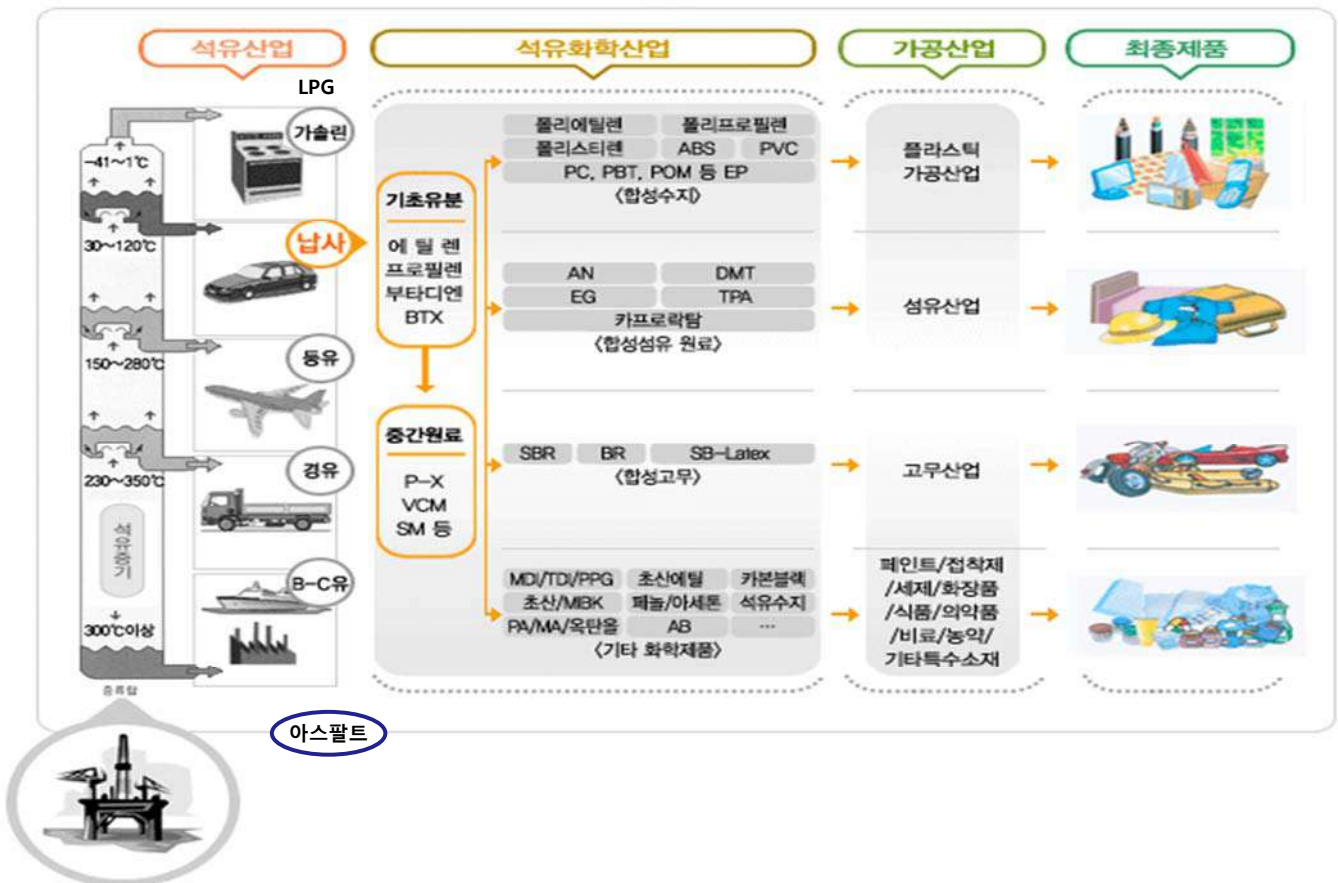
석유산업

석유화학산업

가공산업

최종제품

LPG

-41~1℃

가솔린

30~120℃

납사

150~280℃

등유

230~350℃

경유

석유증기

300℃이상

B-C유

증류탑

아스팔트

기초유분

에 틸 렌
프로필렌
부타디엔
BTX

중간원료

P-X
VCM
SM 등

| 폴리에틸렌 | 폴리프로필렌 |
| 폴리스티렌 | ABS | PVC |
| PC, PBT, POM 등 EP |

〈합성수지〉

플라스틱 가공산업

| AN | DMT |
| EG | TPA |
| 카프로락탐 |

〈합성섬유 원료〉

섬유산업

| SBR | BR | SB-Latex |

〈합성고무〉

고무산업

| MDI/TDI/PPG | 초산에틸 | 카본블랙 |
| 초산/MBK | 페놀/아세톤 | 석유수지 |
| PA/MA/옥탄올 | AB | ... |

〈기타 화학제품〉

페인트/접착제/세제/화장품/식품/의약품/비료/농약/기타특수소재